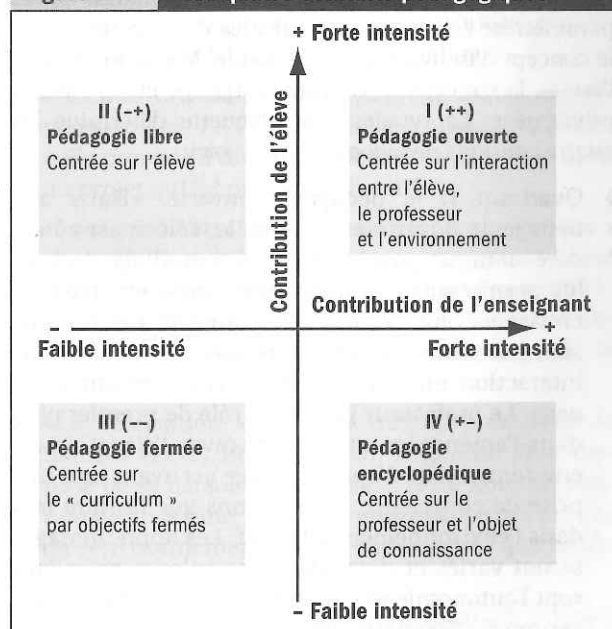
+ Forte intensité

Contribution de l'élève

II (–+)
Pédagogie libre
Centrée sur l'élève

I (++)
Pédagogie ouverte
Centrée sur l'interaction entre l'élève, le professeur et l'environnement

Contribution de l'enseignant

–
Faible intensité

+
Forte intensité

III (––)
Pédagogie fermée
Centrée sur le « curriculum » par objectifs fermés

IV (+–)
Pédagogie encyclopédique
Centrée sur le professeur et l'objet de connaissance

– Faible intensité